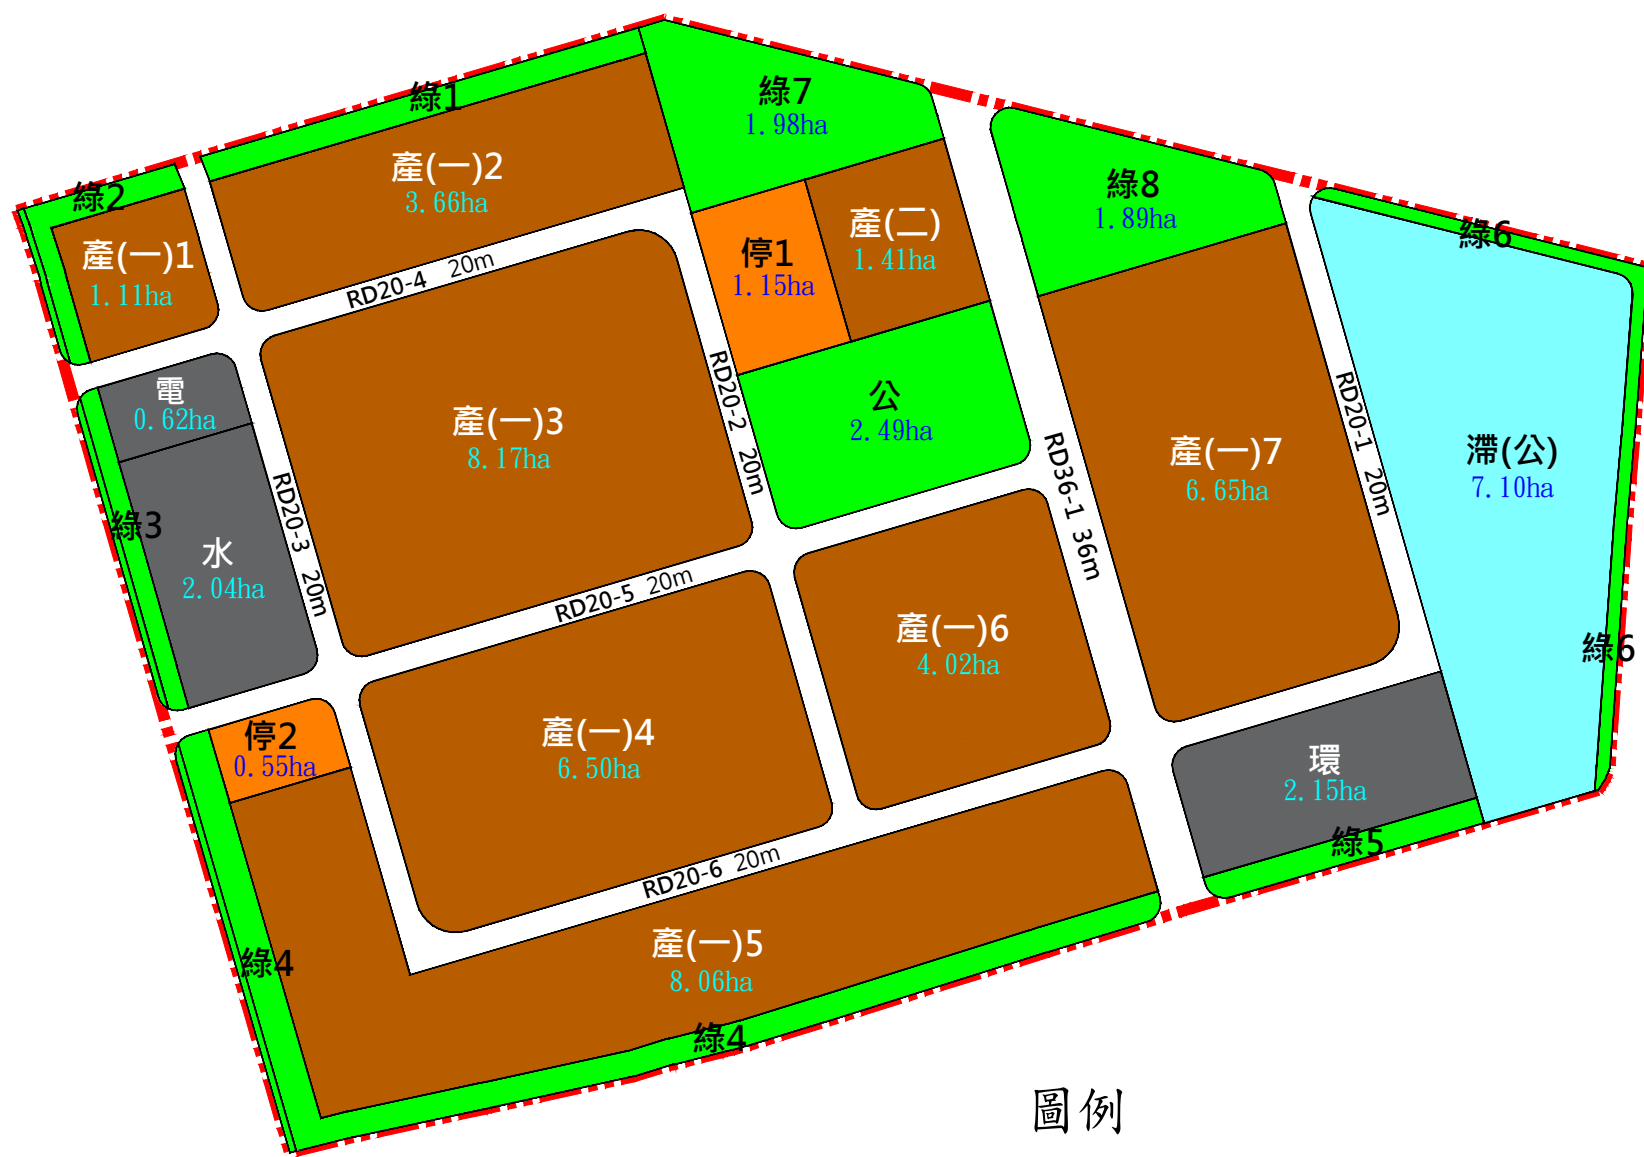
綠1

綠7
1.98ha

產(一)2
3.66ha

綠2

產(一)1
1.11ha

RD20-4 20m

停1
1.15ha

產(二)
1.41ha

綠8
1.89ha

綠6

電
0.62ha

產(一)3
8.17ha

RD20-2 20m

公
2.49ha

RD36-1 36m

產(一)7
6.65ha

RD20-1 20m

滯(公)
7.10ha

綠3

水
2.04ha

RD20-3 20m

RD20-5 20m

產(一)6
4.02ha

綠6

停2
0.55ha

產(一)4
6.50ha

環
2.15ha

綠5

RD20-6 20m

產(一)5
8.06ha

綠4

綠4

圖例